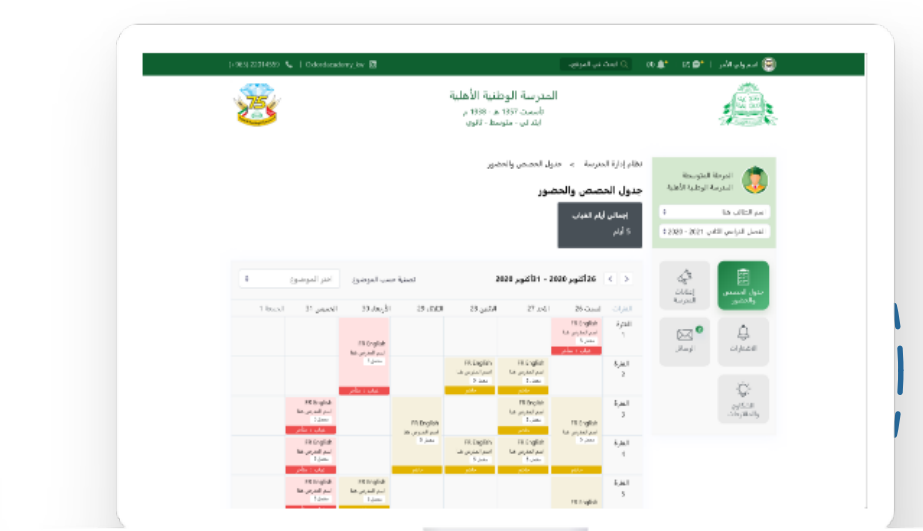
(+965) 2231455 | Oxfordacademy.kw

ابحث في الموقع

ولي الأمر

المدرسة الوطنية الأهلية
تأسست 1357 هـ - 1938 م
ابتدائي - متوسط - ثانوي

نظام إدارة المدرسة > جدول الحصص والحضور

جدول الحصص والحضور

المرحلة المتوسطة
المدرسة الوطنية الأهلية

اسم الطالب هنا

الفصل الدراسي الثاني 2021 - 2020

إجمالي أيام الغياب
5 أيام

26 أكتوبر 2020 - 1 أكتوبر 2020

تصفية حسب الموضوع

اختر الموضوع

جدول الحصص والحضور

إمكانيات المدرسة

الرسائل

الإشعارات

الاقتراحات والشكاوى

| الفترات | السبت 26 | الأحد 27 | الإثنين 28 | الثلاثاء 29 | الأربعاء 23 | الخميس 31 | الجمعة 1 |
|---|---|---|---|---|---|---|---|
| الفترة 1 | الفيزياء | | | | F8 English | | |
| الفترة 2 | | الفيزياء | F8 English | | | | |
| الفترة 3 | الفيزياء | الفيزياء | | F8 English | | F8 English | |
| الفترة 4 | الفيزياء | الفيزياء | F8 English | | | F8 English | |
| الفترة 5 | الفيزياء | | | | F8 English | F8 English | |